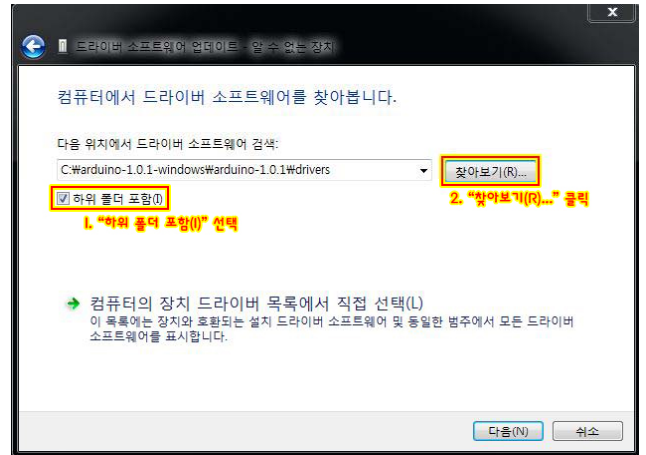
드라이버 소프트웨어 업데이트 - 알 수 없는 장치

컴퓨터에서 드라이버 소프트웨어를 찾아봅니다.

다음 위치에서 드라이버 소프트웨어 검색:

C:₩arduino-1.0.1-windows₩arduino-1.0.1₩drivers

찾아보기(R)...

2. "찾아보기(R)..." 클릭

하위 폴더 포함(I)

1. "하위 폴더 포함(I)" 선택

컴퓨터의 장치 드라이버 목록에서 직접 선택(L)

이 목록에는 장치와 호환되는 설치 드라이버 소프트웨어 및 동일한 범주에서 모든 드라이버 소프트웨어를 표시합니다.

다음(N)

취소